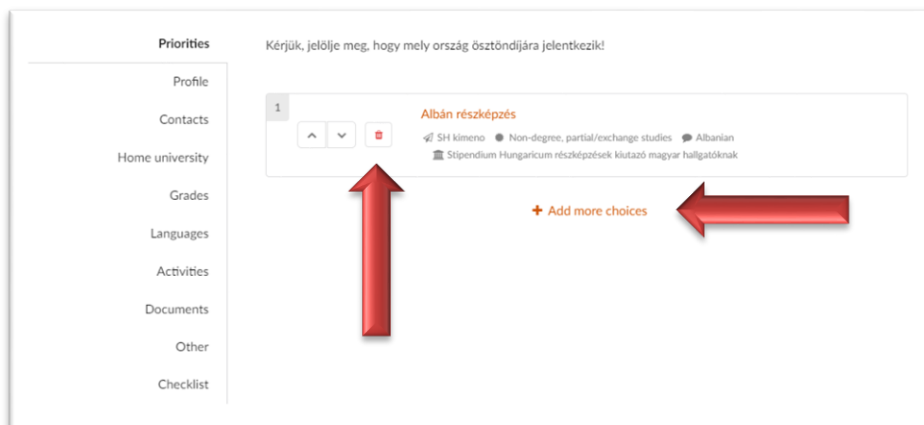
Priorities
Profile
Contacts
Home university
Grades
Languages
Activities
Documents
Other
Checklist

Kérjük, jelölje meg, hogy mely ország ösztöndíjára jelentkezik!

1

Albán részképzés

SH kimeno Non-degree, partial/exchange studies Albanian

Stipendium Hungaricum részképzések kiutazó magyar hallgatóknak

+ Add more choices